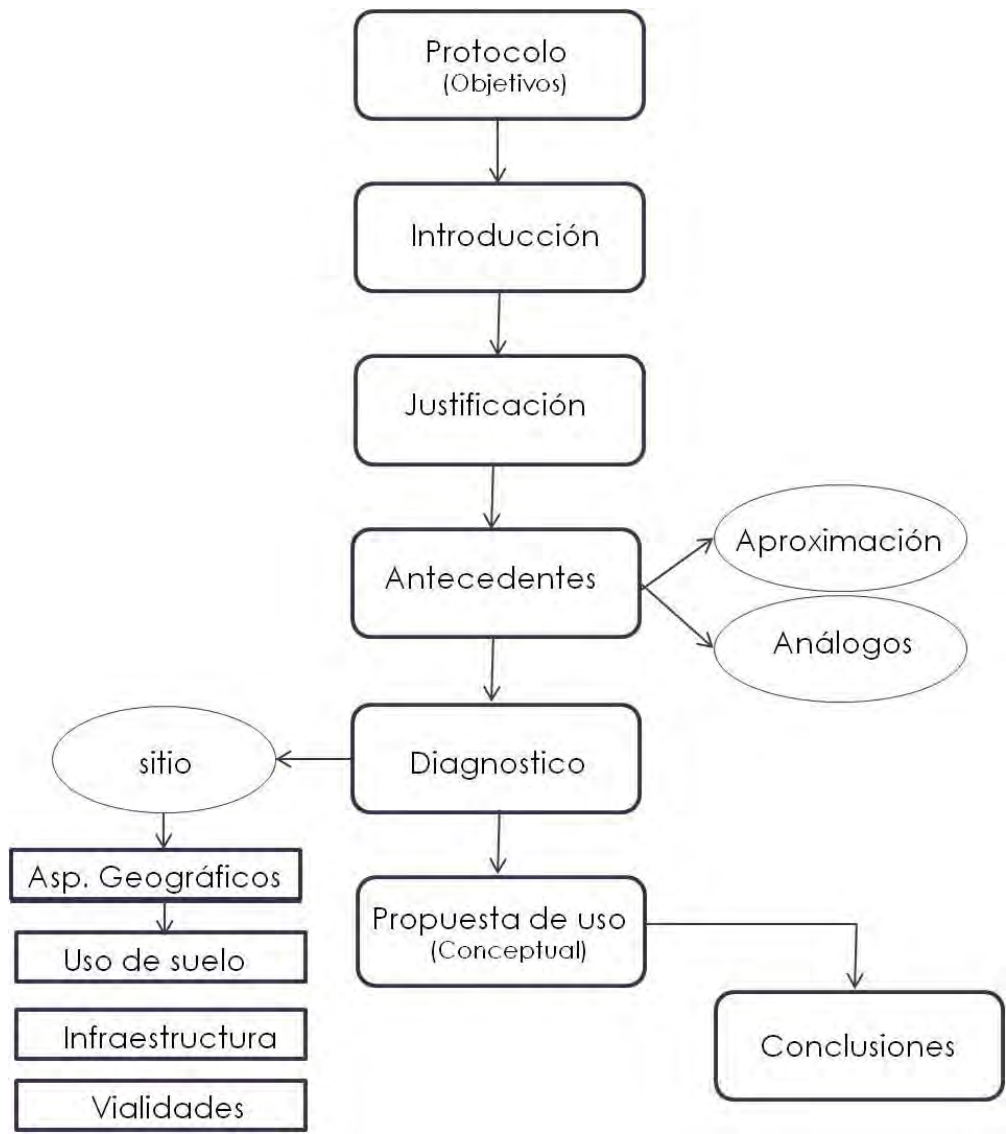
Protocolo
(Objetivos)

Introducción

Justificación

Antecedentes

Aproximación

Análogos

Diagnostico

sitio

Asp. Geográficos

Uso de suelo

Infraestructura

Vialidades

Propuesta de uso
(Conceptual)

Conclusiones